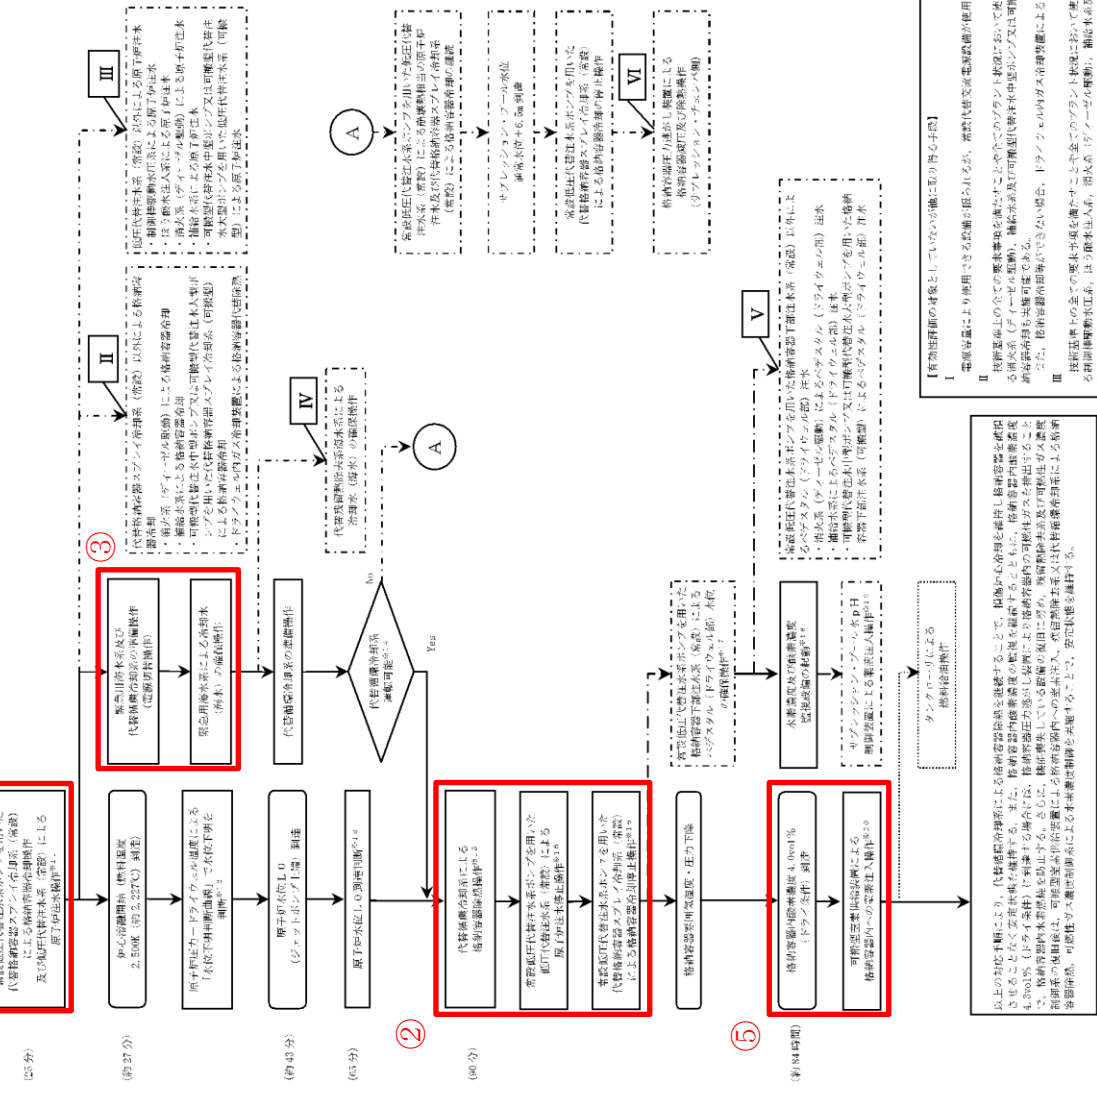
(25分)

代替格納容器スプレイ冷却系（常設）による格納容器冷却操作及び低圧代替注水系（常設）による原子炉注水操作

(約27分)

炉心溶融開始（燃料温度2,500K（約2,227℃）到達）

原子炉注水系によるドライウェル温度による「水位不明判断曲線」で水位不明を判断

(約43分)

原子炉水位L0（ジェットポンプ上端）到達

(65分)

原子炉水位L0到達判断

②

(90分)

代替循環冷却系による格納容器除熱操作

常設低圧代替注水系ポンプを用いた低圧代替注水系（常設）による原子炉注水停止操作

常設低圧代替注水系ポンプを用いた代替格納容器スプレイ冷却系（常設）による格納容器冷却停止操作

格納容器圧力・温度低下

⑤

(約84時間)

格納容器内酸素濃度4.0vol%（ドライ条件）到達

可搬型窒素供給装置による格納容器内への窒素注入操作

③

緊急用海水系及び代替残留熱除去系海水系の準備操作

緊急用海水系による冷却水（海水）の確保操作

代替循環冷却系の準備操作

代替循環冷却系運転可能か

No

Yes

Ⅱ

代替格納容器スプレイ冷却系（常設）以外による格納容器冷却
・消火系（ディーゼル駆動）による格納容器冷却
・補給水系による格納容器冷却
・可搬型代替注水中型ポンプ又は可搬型代替注水大型ポンプを用いた代替格納容器スプレイ冷却系（可搬型）による格納容器冷却
・ドライウェル内ガス冷却装置による格納容器除熱

Ⅲ

低圧代替注水系（常設）以外による原子炉注水
・制御棒駆動水圧系による原子炉注水
・ほう酸水注入系による原子炉注水
・消火系（ディーゼル駆動）による原子炉注水
・補給水系による原子炉注水
・可搬型代替注水中型ポンプ又は可搬型代替注水大型ポンプを用いた低圧代替注水系（可搬型）による原子炉注水

Ⅳ

代替残留熱除去系海水系による冷却水（海水）の確保操作

A

A

常設低圧代替注水系ポンプを用いた低圧代替注水系（常設）による原子炉注水及び代替格納容器スプレイ冷却系（常設）による格納容器冷却の継続

サプレッション・プール水位通常水位+6.5m到達

常設低圧代替注水系ポンプを用いた代替格納容器スプレイ冷却系（常設）による格納容器冷却停止操作

Ⅵ

格納容器圧力逃がし装置による格納容器減圧及び除熱操作（サプレッション・チェンバ側）

常設低圧代替注水系ポンプを用いた格納容器下部注水系（常設）（ドライウェル部）水位調整の確保操作

Ⅴ

常設低圧代替注水系ポンプを用いた格納容器下部注水系（常設）以外によるペデスタル（ドライウェル部）注水
・消火系（ディーゼル駆動）によるペデスタル（ドライウェル部）注水
・補給水系によるペデスタル（ドライウェル部）注水
・可搬型代替注水中型ポンプ又は可搬型代替注水大型ポンプを用いた格納容器下部注水系（可搬型）によるペデスタル（ドライウェル部）注水

水素濃度及び酸素濃度監視設備の起動操作

サプレッション・プール水pH制御装置による薬液注入操作

タンクローリによる燃料給油操作

【有効性評価の対象とはしていないが他に取り得る手段】
Ⅰ
電源容量に使用できる設備が限られるが、常設代替交流電源設備が使用...
Ⅱ
技術基準上の全ての要求事項を満たすことやそのプラント状況において使...る消火系（ディーゼル駆動）、補給水系及び可搬型代替注水中型ポンプ又は可...納容器冷却も実施可能である。
また、格納容器除熱ができない場合、ドライウェル内ガス冷却装置による...
Ⅲ
技術基準上の全ての要求事項を満たすことや全てのプラント状況において使...る制御棒駆動水圧系、ほう酸水注入系、消火系（ディーゼル駆動）、補給水系...

以上の対応手順により、代替循環冷却系による格納容器除熱を継続することで、損傷炉心冷却を維持し格納容器を破損させることなく安定状態を維持する。また、格納容器内酸素濃度の監視を継続するとともに、格納容器内酸素濃度が4.3vol%（ドライ条件）に到達する場合には、格納容器圧力逃がし装置により格納容器内の可燃性ガスを排出することで格納容器の破損を防止する。さらに、機能喪失している設備の復旧に努め、残留熱除去系又は可燃性ガス濃度制御系の復旧後は、可搬型窒素供給装置による格納容器内への窒素注入、残留熱除去系又は代替循環冷却系による格納容器除熱、可燃性ガス濃度制御系による水素濃度制御を実施することで、安定状態を維持する。